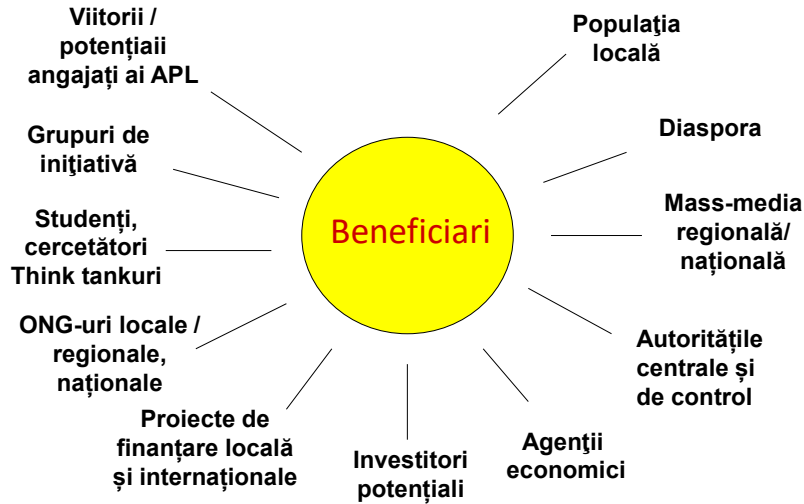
Beneficiari

Populaţia locală

Diaspora

Mass-media regională/ națională

Autoritățile centrale și de control

Agenţii economici

Investitori potențiali

Proiecte de finanțare locală și internaționale

ONG-uri locale / regionale, naționale

Studenți, cercetători Think tankuri

Grupuri de iniţiativă

Viitorii / potențiaii angajați ai APL